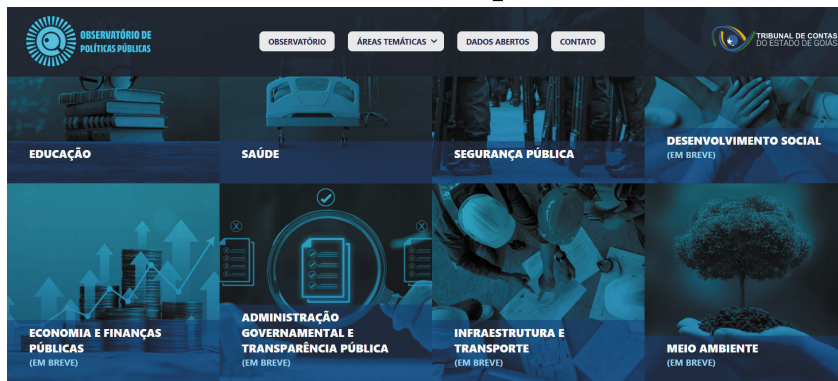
OBSERVATÓRIO DE POLÍTICAS PÚBLICAS

OBSERVATÓRIO

ÁREAS TEMÁTICAS

DADOS ABERTOS

CONTATO

TRIBUNAL DE CONTAS DO ESTADO DE GOIÁS

EDUCAÇÃO

SAÚDE

SEGURANÇA PÚBLICA

DESENVOLVIMENTO SOCIAL
(EM BREVE)

ECONOMIA E FINANÇAS PÚBLICAS
(EM BREVE)

ADMINISTRAÇÃO GOVERNAMENTAL E TRANSPARÊNCIA PÚBLICA
(EM BREVE)

INFRAESTRUTURA E TRANSPORTE
(EM BREVE)

MEIO AMBIENTE
(EM BREVE)